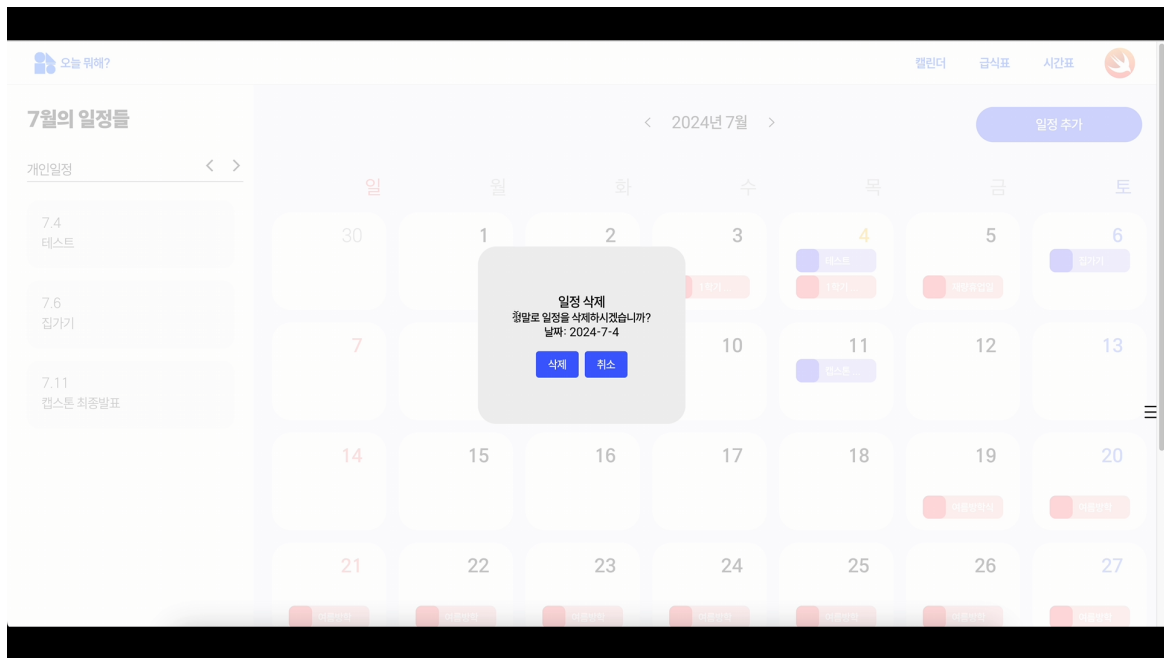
오늘 뭐해?

캘린더 급식표 시간표

7월의 일정들

개인일정

7.4
테스트

7.6
집가기

7.11
캡스톤 최종발표

< 2024년 7월 >

일정 추가

일 월 화 수 목 금 토

30 1 2 3 4 5 6

테스트

1학기 ...

1학기

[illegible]

집가기

7 10 11 12 13

캡스톤 ...

14 15 16 17 18 19 20

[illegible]

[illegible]

21 22 23 24 25 26 27

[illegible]

일정 삭제
정말로 일정을 삭제하시겠습니까?
날짜: 2024-7-4

삭제 취소